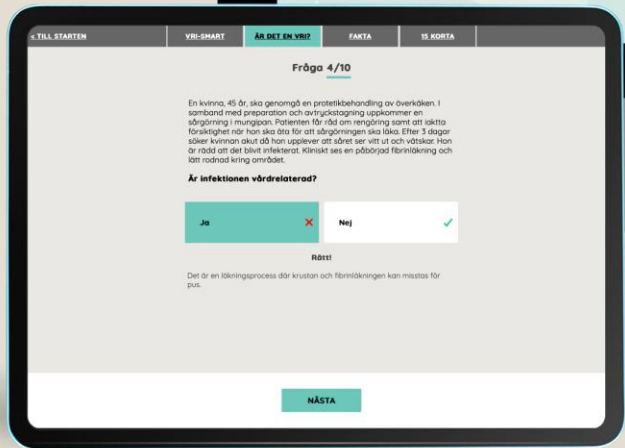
< TILL STARTEN VRI-SMART ÄR DET EN VRI? FAKTA 15 KORTA

Fråga 4/10

En kvinna, 45 år, ska genomgå en protetikbehandling av överkäken. I samband med preparation och avtryckstagning uppkommer en sårgörning i mungipan. Patienten får råd om rengöring samt att iaktta försiktighet när hon ska äta för att sårgörningen ska läka. Efter 3 dagar söker kvinnan akut då hon upplever att såret ser vitt ut och vätskar. Hon är rädd att det blivit infekterat. Kliniskt ses en påbörjad fibrinläkning och lätt rodnad kring området.

Är infektionen vårdrelaterad?

Ja

Nej

Rätt!

Det är en läkningsprocess där krustan och fibrinläkningen kan misstas för pus.

NÄSTA